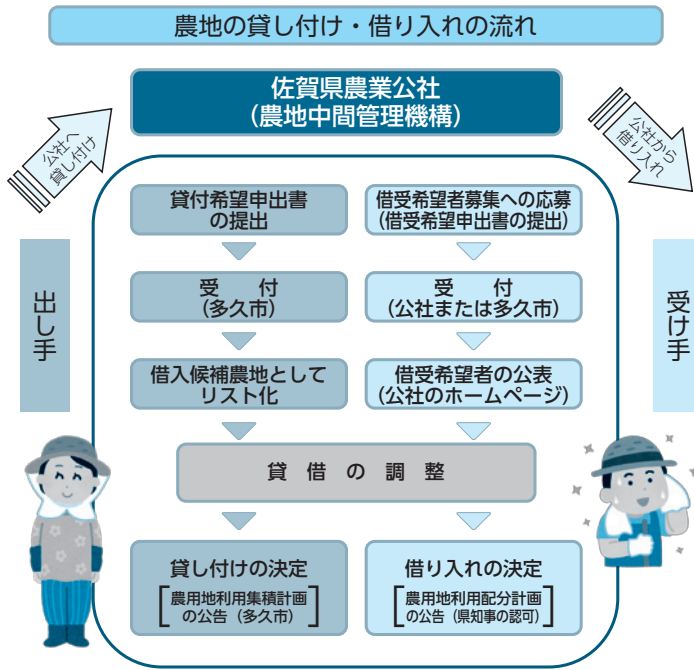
農地の貸し付け・借り入れの流れ

佐賀県農業公社
（農地中間管理機構）

公社へ貸し付け

公社から借り入れ

出し手

受け手

貸付希望申出書の提出

受　付
（多久市）

借入候補農地としてリスト化

借受希望者募集への応募
（借受希望申出書の提出）

受　付
（公社または多久市）

借受希望者の公表
（公社のホームページ）

貸　借　の　調　整

貸し付けの決定
［農用地利用集積計画の公告（多久市）］

借り入れの決定
［農用地利用配分計画の公告（県知事の認可）］